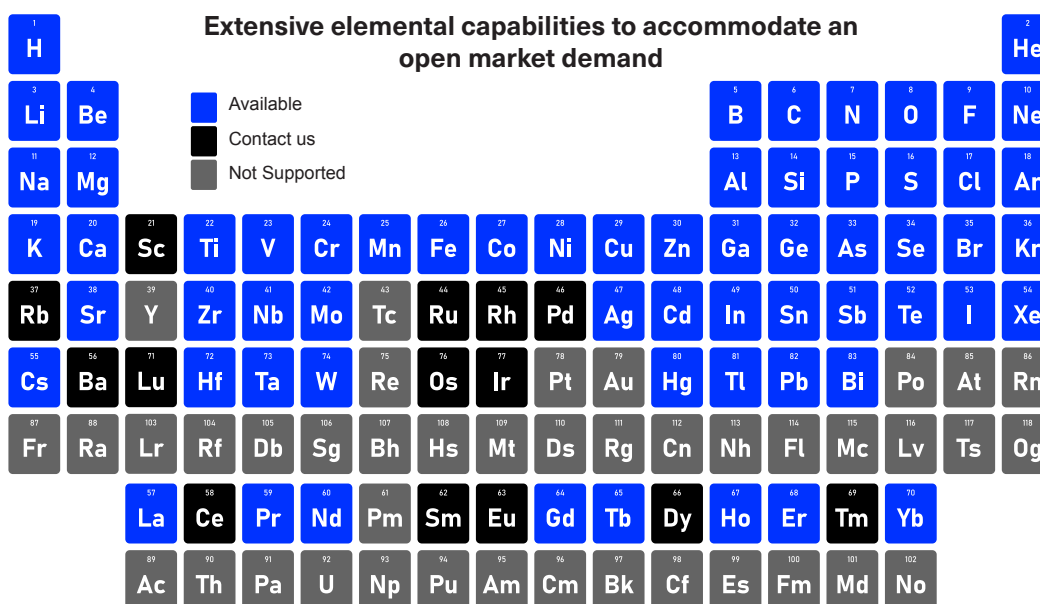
1
H

Extensive elemental capabilities to accommodate an open market demand

2
He

3
Li
4
Be

Available
Contact us
Not Supported

5
B
6
C
7
N
8
O
9
F
10
Ne

11
Na
12
Mg
13
Al
14
Si
15
P
16
S
17
Cl
18
Ar

19
K
20
Ca
21
Sc
22
Ti
23
V
24
Cr
25
Mn
26
Fe
27
Co
28
Ni
29
Cu
30
Zn
31
Ga
32
Ge
33
As
34
Se
35
Br
36
Kr

37
Rb
38
Sr
39
Y
40
Zr
41
Nb
42
Mo
43
Tc
44
Ru
45
Rh
46
Pd
47
Ag
48
Cd
49
In
50
Sn
51
Sb
52
Te
53
I
54
Xe

55
Cs
56
Ba
71
Lu
72
Hf
73
Ta
74
W
75
Re
76
Os
77
Ir
78
Pt
79
Au
80
Hg
81
Tl
82
Pb
83
Bi
84
Po
85
At
86
Rn

87
Fr
88
Ra
103
Lr
104
Rf
105
Db
106
Sg
107
Bh
108
Hs
109
Mt
110
Ds
111
Rg
112
Cn
113
Nh
114
Fl
115
Mc
116
Lv
117
Ts
118
Og

57
La
58
Ce
59
Pr
60
Nd
61
Pm
62
Sm
63
Eu
64
Gd
65
Tb
66
Dy
67
Ho
68
Er
69
Tm
70
Yb

89
Ac
90
Th
91
Pa
92
U
93
Np
94
Pu
95
Am
96
Cm
97
Bk
98
Cf
99
Es
100
Fm
101
Md
102
No